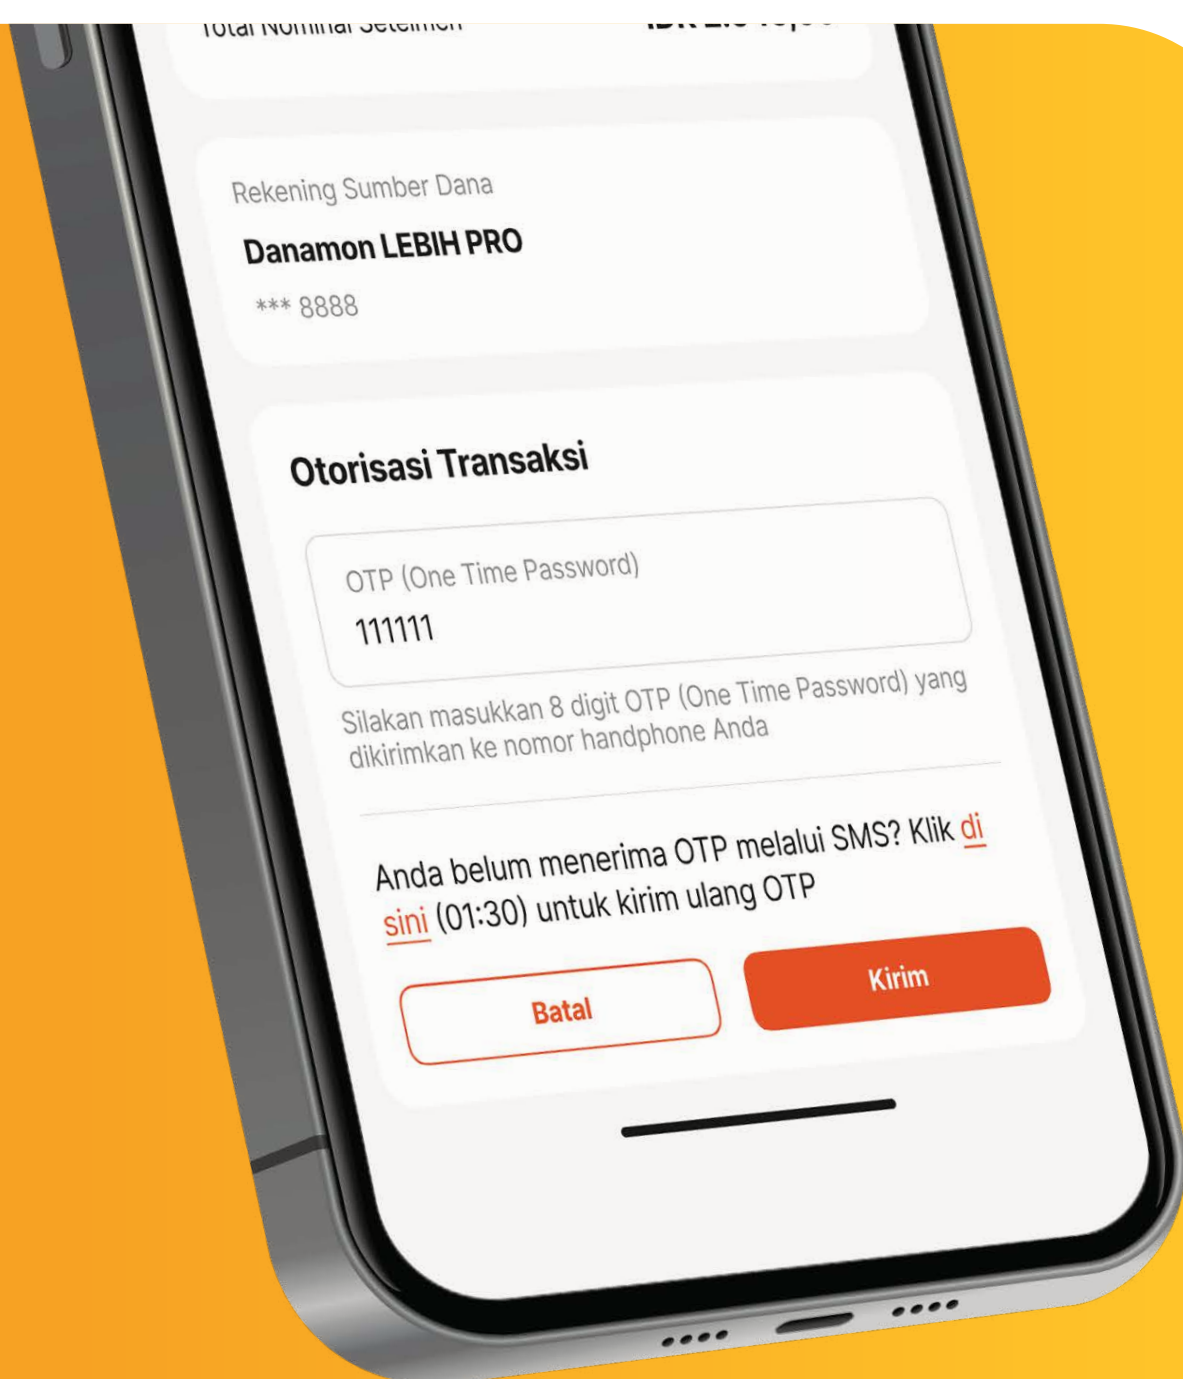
Total Nominal Setelmen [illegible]

Rekening Sumber Dana

Danamon LEBIH PRO

*** 8888

Otorisasi Transaksi

OTP (One Time Password)

111111

Silakan masukkan 8 digit OTP (One Time Password) yang dikirimkan ke nomor handphone Anda

Anda belum menerima OTP melalui SMS? Klik di sini (01:30) untuk kirim ulang OTP

Batal

Kirim